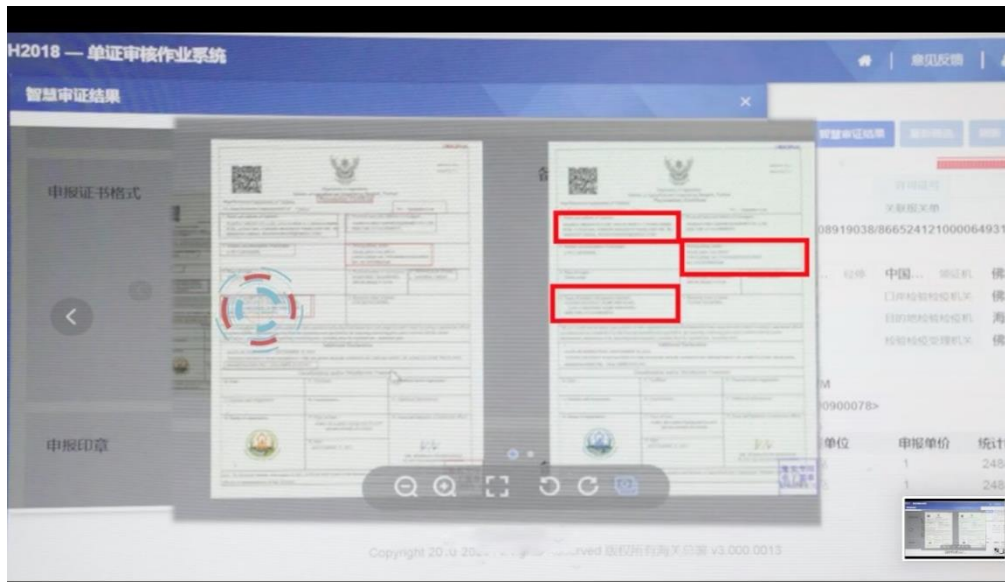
H2018 — 单证审核作业系统

意见反馈

智慧审证结果

×

申报证书格式

申报印章

智慧审证结果

许可证号

关联报关单

08919038/866524121000064931

中国... 验证机 佛

口岸检验检疫机关 佛

目的地检验检疫机 海

检验检疫受理机关 佛

M

0900078>

单位 申报单价 统计

1 248

1 248

Copyright 20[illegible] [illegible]ved 版权所有海关总署 v3.000.0013